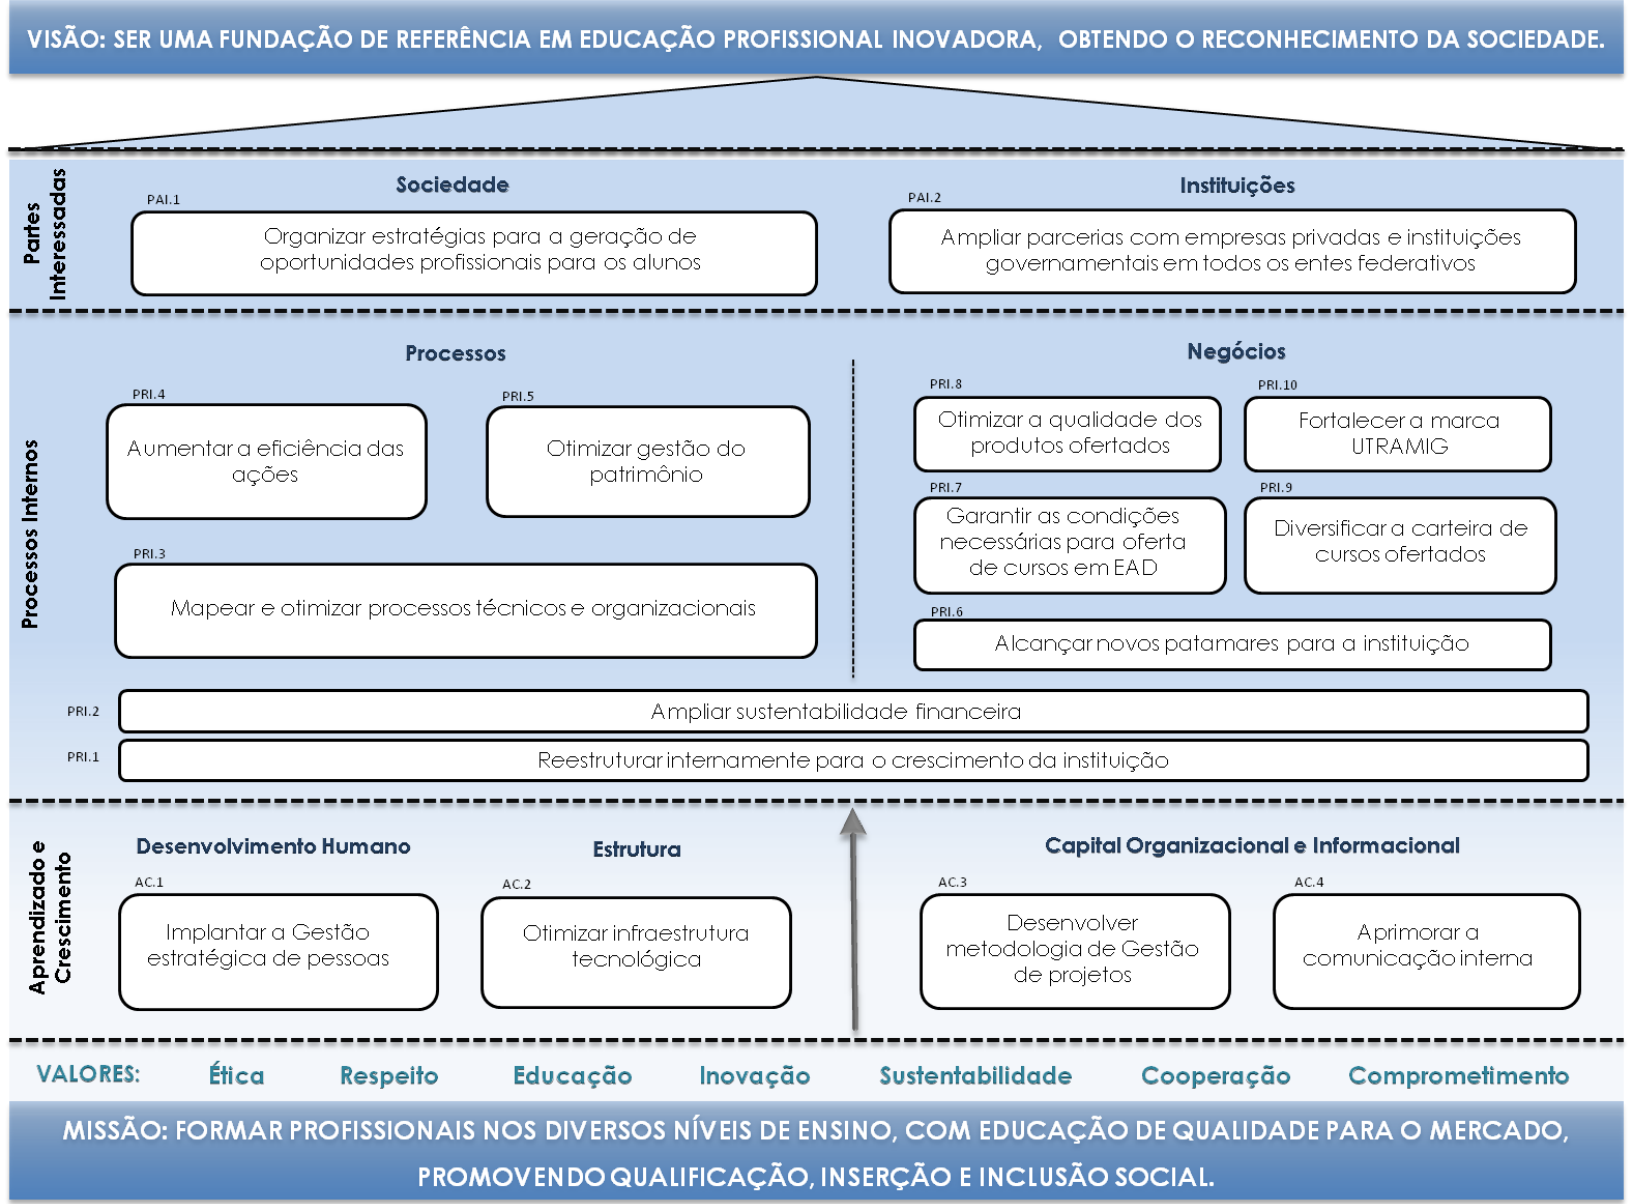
VISÃO: SER UMA FUNDAÇÃO DE REFERÊNCIA EM EDUCAÇÃO PROFISSIONAL INOVADORA, OBTENDO O RECONHECIMENTO DA SOCIEDADE.

Partes Interessadas

Sociedade

PAI.1
Organizar estratégias para a geração de oportunidades profissionais para os alunos

Instituições

PAI.2
Ampliar parcerias com empresas privadas e instituições governamentais em todos os entes federativos

Processos Internos

Processos

PRI.4
Aumentar a eficiência das ações

PRI.5
Otimizar gestão do patrimônio

PRI.3
Mapear e otimizar processos técnicos e organizacionais

Negócios

PRI.8
Otimizar a qualidade dos produtos ofertados

PRI.10
Fortalecer a marca UTRAMIG

PRI.7
Garantir as condições necessárias para oferta de cursos em EAD

PRI.9
Diversificar a carteira de cursos ofertados

PRI.6
Alcançar novos patamares para a instituição

PRI.2
Ampliar sustentabilidade financeira

PRI.1
Reestruturar internamente para o crescimento da instituição

Aprendizado e Crescimento

Desenvolvimento Humano

AC.1
Implantar a Gestão estratégica de pessoas

Estrutura

AC.2
Otimizar infraestrutura tecnológica

Capital Organizacional e Informacional

AC.3
Desenvolver metodologia de Gestão de projetos

AC.4
Aprimorar a comunicação interna

VALORES: Ética Respeito Educação Inovação Sustentabilidade Cooperação Comprometimento

MISSÃO: FORMAR PROFISSIONAIS NOS DIVERSOS NÍVEIS DE ENSINO, COM EDUCAÇÃO DE QUALIDADE PARA O MERCADO, PROMOVENDO QUALIFICAÇÃO, INSERÇÃO E INCLUSÃO SOCIAL.